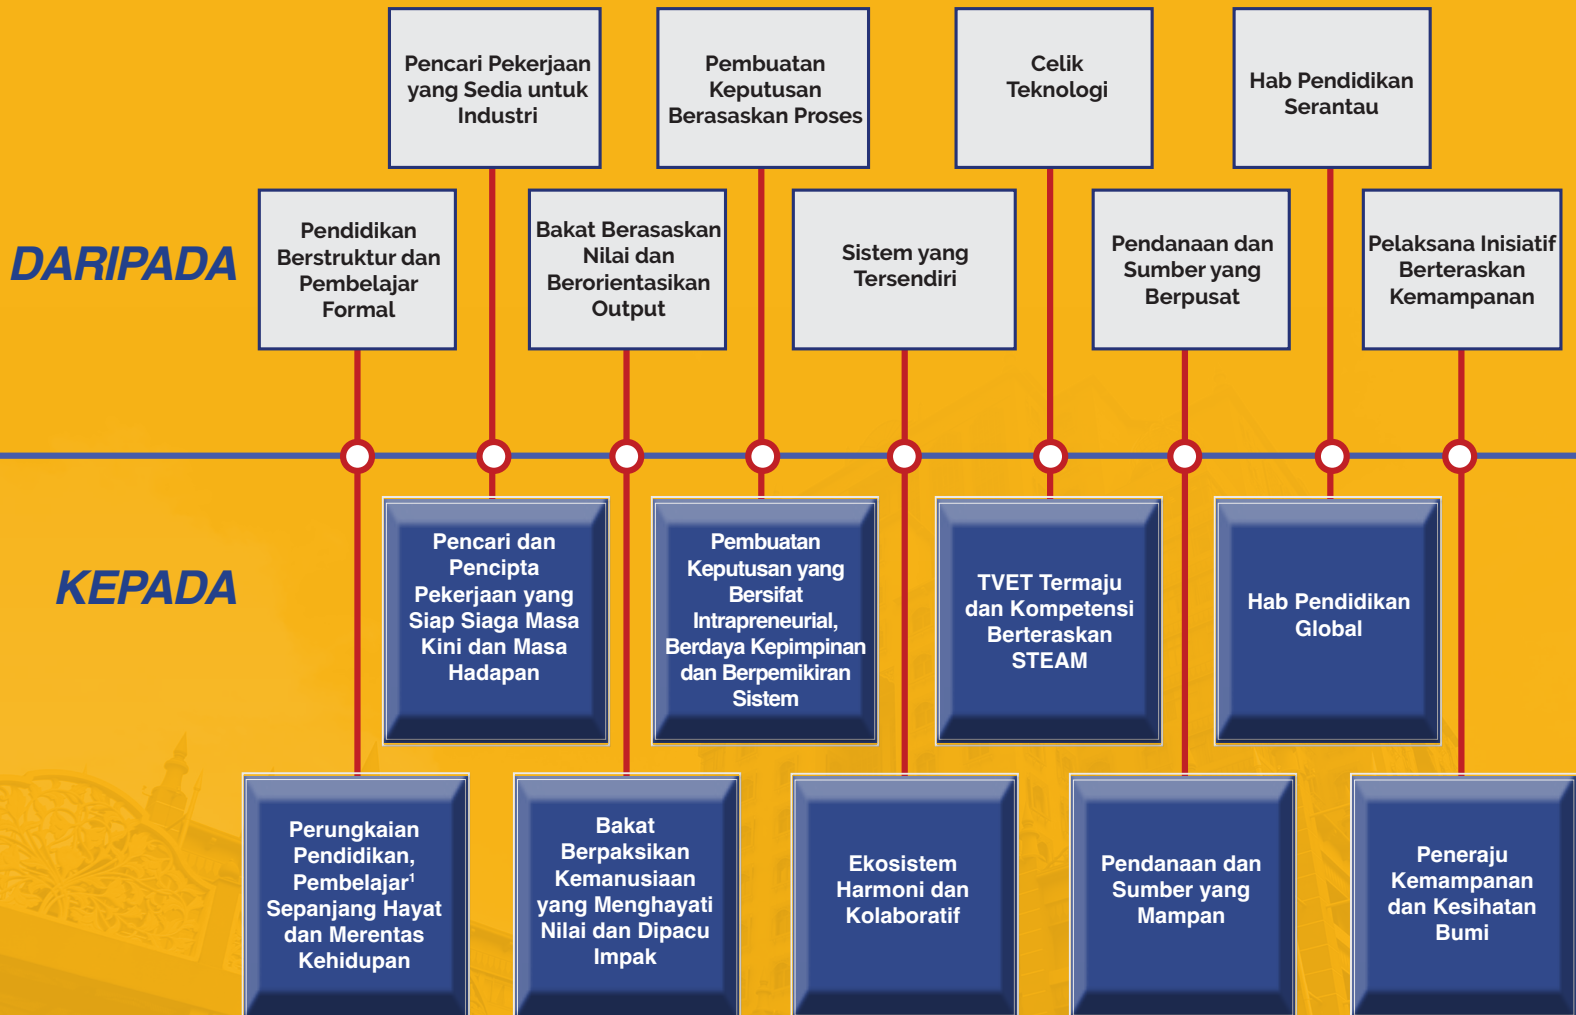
DARIPADA

Pencari Pekerjaan yang Sedia untuk Industri

Pembuatan Keputusan Berasaskan Proses

Celik Teknologi

Hab Pendidikan Serantau

Pendidikan Berstruktur dan Pembelajar Formal

Bakat Berasaskan Nilai dan Berorientasikan Output

Sistem yang Tersendiri

Pendanaan dan Sumber yang Berpusat

Pelaksana Inisiatif Berteraskan Kemampanan

KEPADA

Pencari dan Pencipta Pekerjaan yang Siap Siaga Masa Kini dan Masa Hadapan

Pembuatan Keputusan yang Bersifat Intrapreneurial, Berdaya Kepimpinan dan Berpemikiran Sistem

TVET Termaju dan Kompetensi Berteraskan STEAM

Hab Pendidikan Global

Perungkaian Pendidikan, Pembelajar$^1$ Sepanjang Hayat dan Merentas Kehidupan

Bakat Berpaksikan Kemanusiaan yang Menghayati Nilai dan Dipacu Impak

Ekosistem Harmoni dan Kolaboratif

Pendanaan dan Sumber yang Mampan

Peneraju Kemampanan dan Kesihatan Bumi